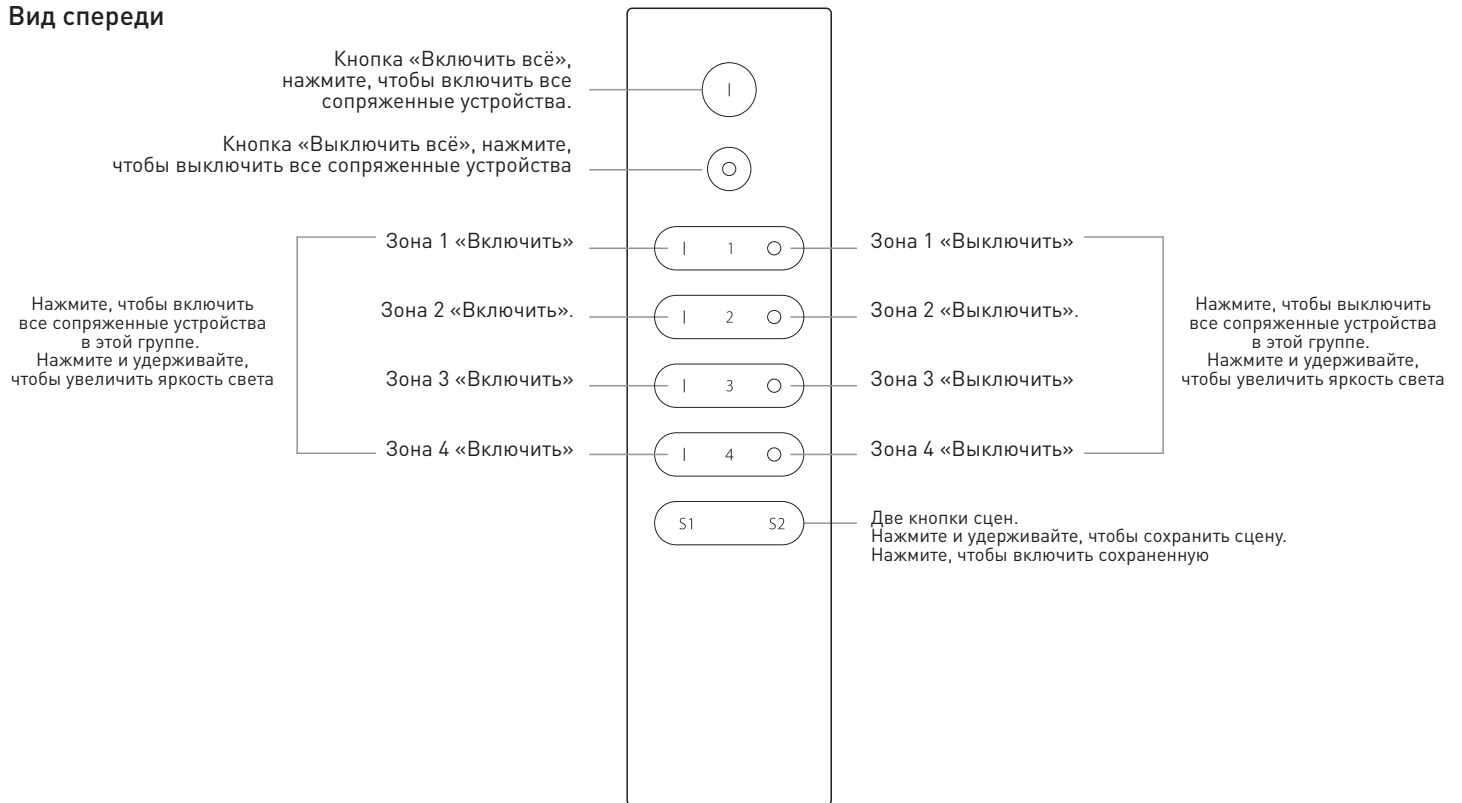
Вид спереди

Кнопка «Включить всё», нажмите, чтобы включить все сопряженные устройства.

I

Кнопка «Выключить всё», нажмите, чтобы выключить все сопряженные устройства

O

Нажмите, чтобы включить все сопряженные устройства в этой группе. Нажмите и удерживайте, чтобы увеличить яркость света

Зона 1 «Включить»
I 1 O
Зона 1 «Выключить»

Зона 2 «Включить».
I 2 O
Зона 2 «Выключить».

Зона 3 «Включить»
I 3 O
Зона 3 «Выключить»

Зона 4 «Включить»
I 4 O
Зона 4 «Выключить»

Нажмите, чтобы выключить все сопряженные устройства в этой группе. Нажмите и удерживайте, чтобы увеличить яркость света

S1 S2

Две кнопки сцен.
Нажмите и удерживайте, чтобы сохранить сцену.
Нажмите, чтобы включить сохраненную